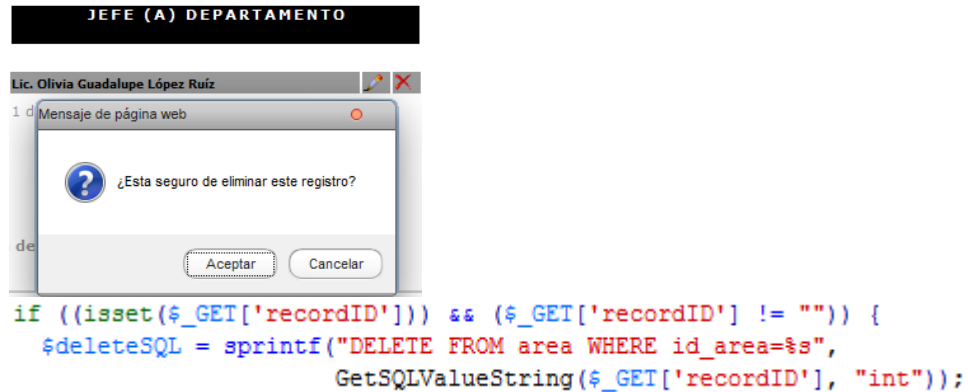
JEFE (A) DEPARTAMENTO

Lic. Olivia Guadalupe López Ruíz

1 d

Mensaje de página web

¿Esta seguro de eliminar este registro?

de

Aceptar

Cancelar

if ((isset($_GET['recordID'])) && ($_GET['recordID'] != "")) {
  $deleteSQL = sprintf("DELETE FROM area WHERE id_area=%s",
                       GetSQLValueString($_GET['recordID'], "int"));